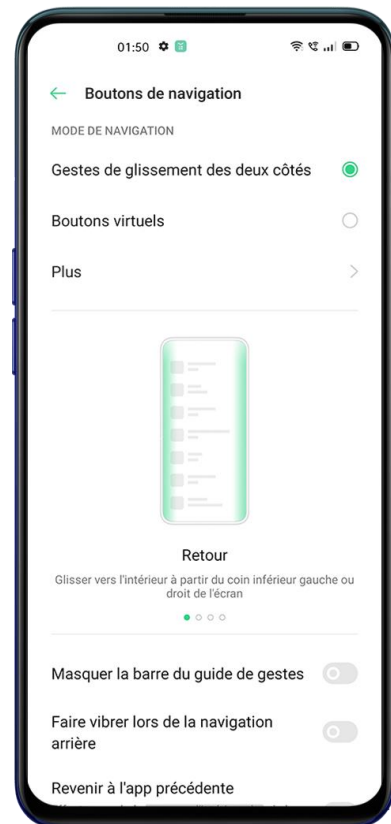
01:50

Boutons de navigation

MODE DE NAVIGATION

Gestes de glissement des deux côtés

Boutons virtuels

Plus

Retour

Glisser vers l'intérieur à partir du coin inférieur gauche ou droit de l'écran

Masquer la barre du guide de gestes

Faire vibrer lors de la navigation arrière

Revenir à l'app précédente

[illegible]